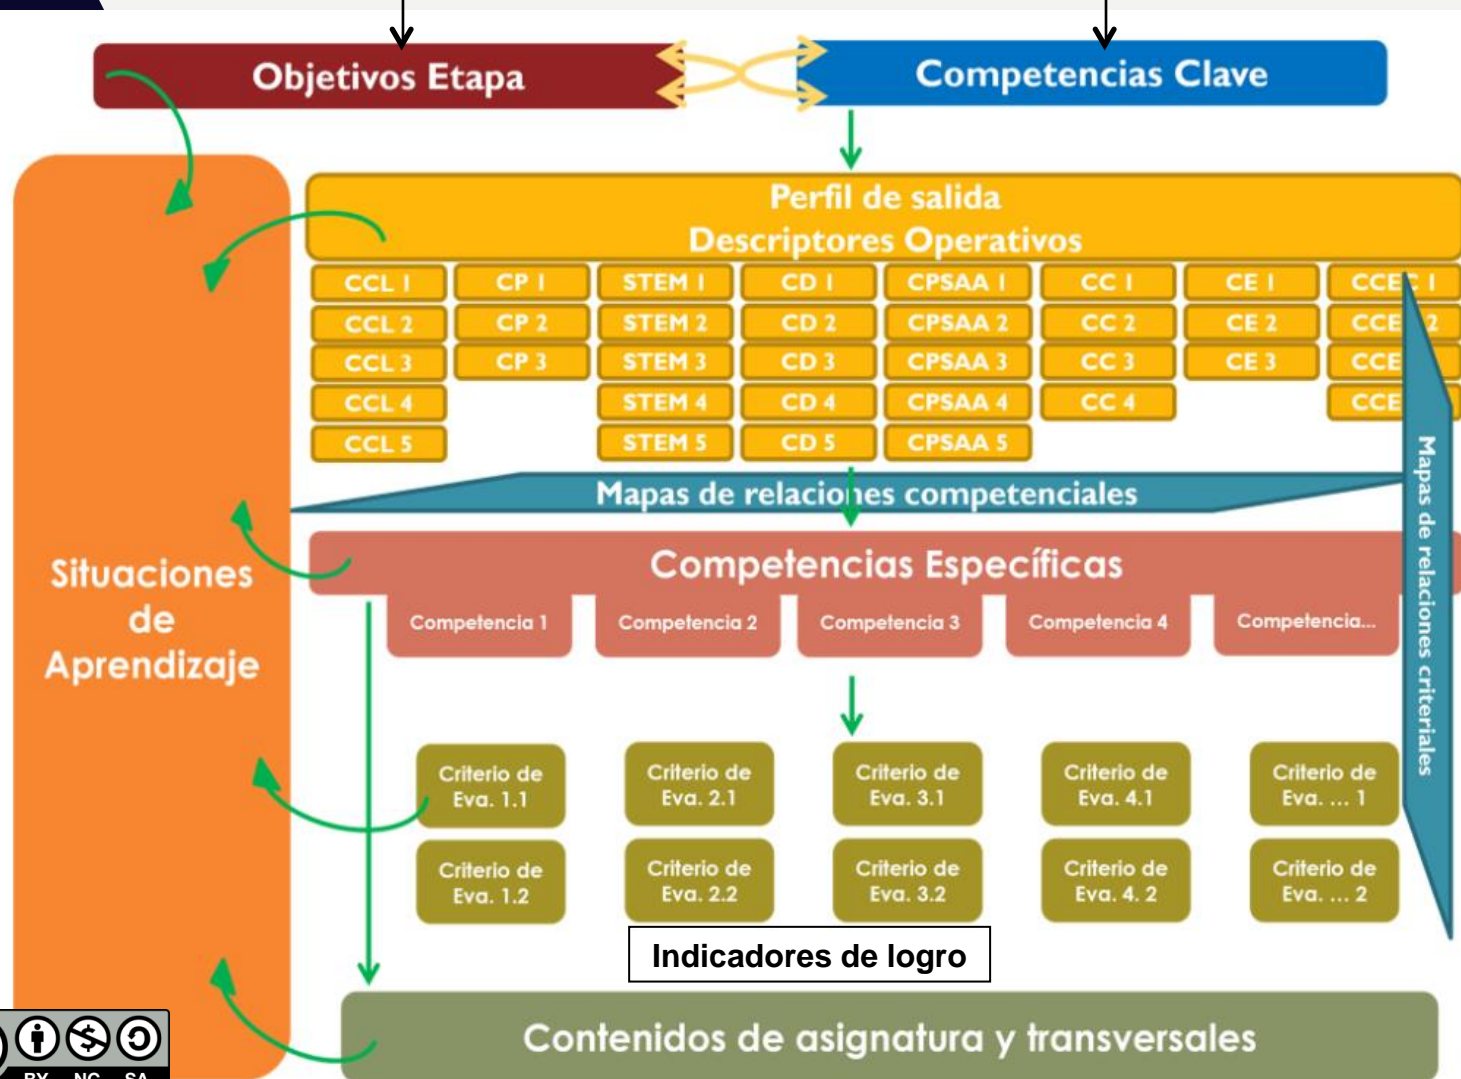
Objetivos Etapa

Competencias Clave

Perfil de salida
Descriptores Operativos

| CCL 1 | CP 1 | STEM 1 | CD 1 | CPSAA 1 | CC 1 | CE 1 | CCEC 1 |
|---|---|---|---|---|---|---|---|
| CCL 2 | CP 2 | STEM 2 | CD 2 | CPSAA 2 | CC 2 | CE 2 | CCE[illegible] 2 |
| CCL 3 | CP 3 | STEM 3 | CD 3 | CPSAA 3 | CC 3 | CE 3 | CCE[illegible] |
| CCL 4 | | STEM 4 | CD 4 | CPSAA 4 | CC 4 | | CCE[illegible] |
| CCL 5 | | STEM 5 | CD 5 | CPSAA 5 | | | |

Mapas de relaciones competenciales

Situaciones de Aprendizaje

Competencias Específicas

Competencia 1
Competencia 2
Competencia 3
Competencia 4
Competencia...

Mapas de relaciones criteriales

Criterio de Eva. 1.1
Criterio de Eva. 2.1
Criterio de Eva. 3.1
Criterio de Eva. 4.1
Criterio de Eva. ... 1

Criterio de Eva. 1.2
Criterio de Eva. 2.2
Criterio de Eva. 3.2
Criterio de Eva. 4. 2
Criterio de Eva. ... 2

Indicadores de logro

Contenidos de asignatura y transversales

BY NC SA